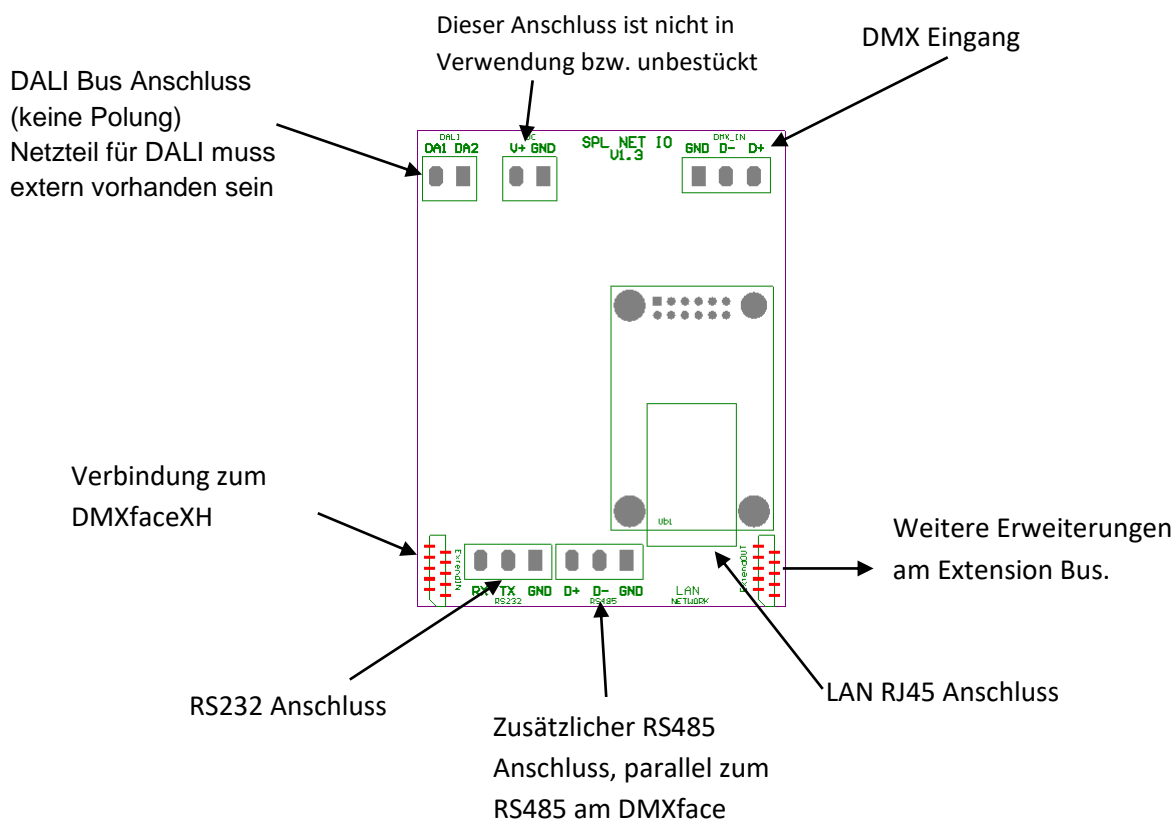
Dieser Anschluss ist nicht in Verwendung bzw. unbestückt

DMX Eingang

DALI Bus Anschluss (keine Polung) Netzteil für DALI muss extern vorhanden sein

DALI
DA1 DA2

DC
V+ GND

SPL NET IO
V1.3

DMX_IN
GND D- D+

Verbindung zum DMXfaceXH

ExtendIN

RX TX GND
RS232

D+ D- GND
RS485

LAN
NETWORK

Ub1

ExtendOUT

Weitere Erweiterungen am Extension Bus.

RS232 Anschluss

LAN RJ45 Anschluss

Zusätzlicher RS485 Anschluss, parallel zum RS485 am DMXface